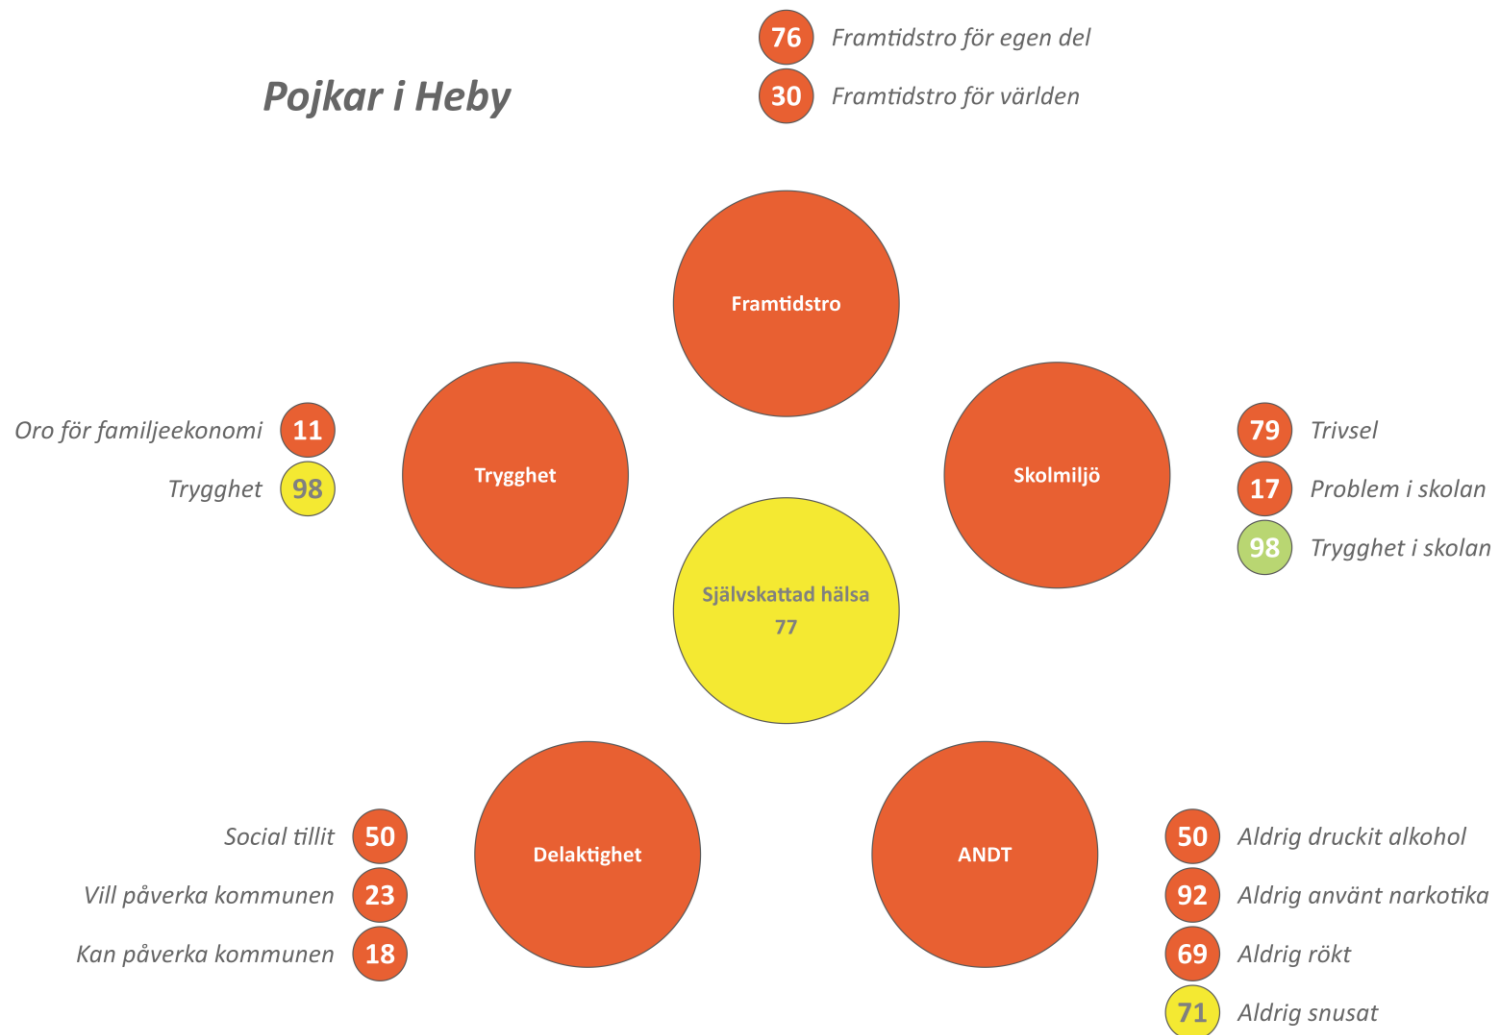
Pojkar i Heby

76 Framtidstro för egen del
30 Framtidstro för världen

Framtidstro

Oro för familjeekonomi 11
Trygghet 98

Trygghet

Skolmiljö

79 Trivsel
17 Problem i skolan
98 Trygghet i skolan

Självskattad hälsa
77

Social tillit 50
Vill påverka kommunen 23
Kan påverka kommunen 18

Delaktighet

ANDT

50 Aldrig druckit alkohol
92 Aldrig använt narkotika
69 Aldrig rökt
71 Aldrig snusat